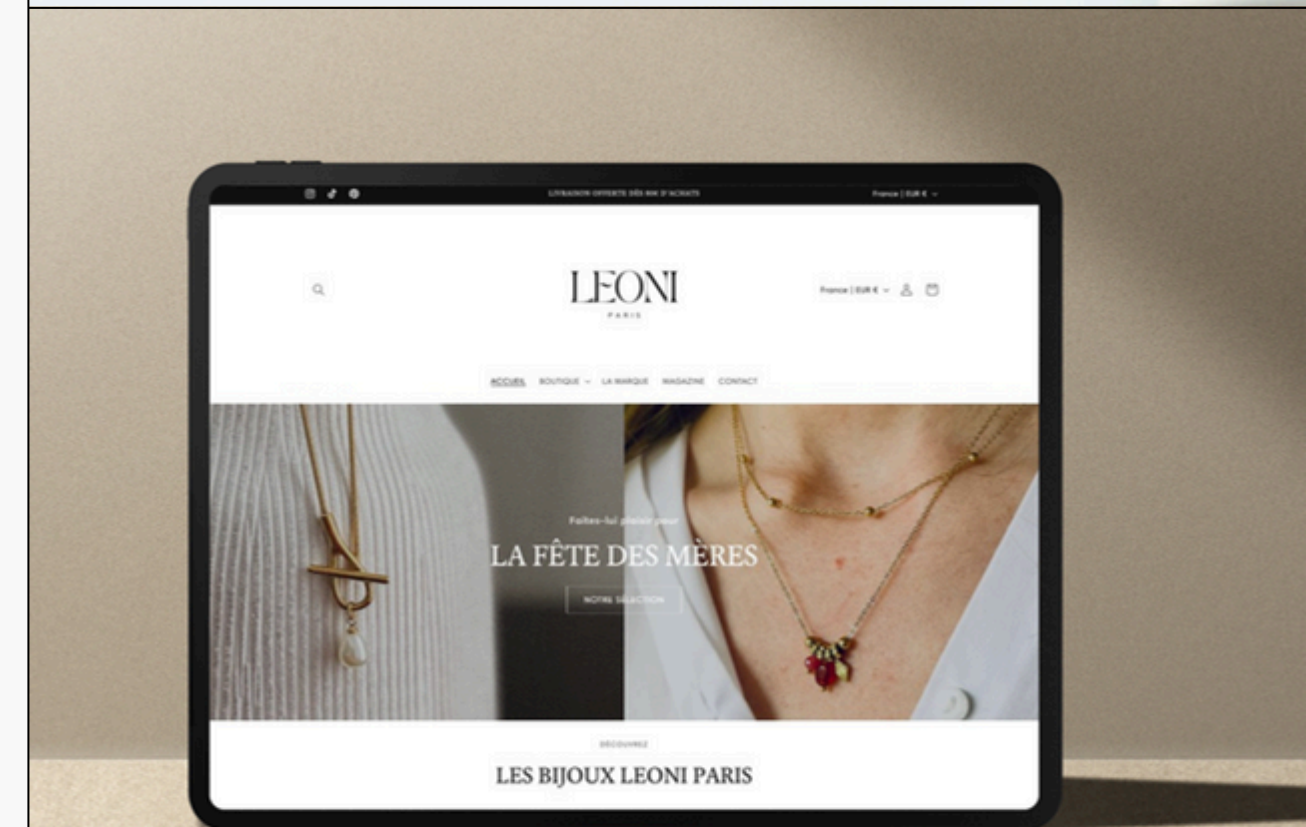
LIVRAISON OFFERTE DÈS 80€ D'ACHATS

France | EUR €

LEONI
PARIS

France | EUR €

ACCUEIL BOUTIQUE LA MARQUE MAGAZINE CONTACT

Faites-lui plaisir pour
LA FÊTE DES MÈRES

NOTRE SÉLECTION

DÉCOUVREZ
LES BIJOUX LEONI PARIS